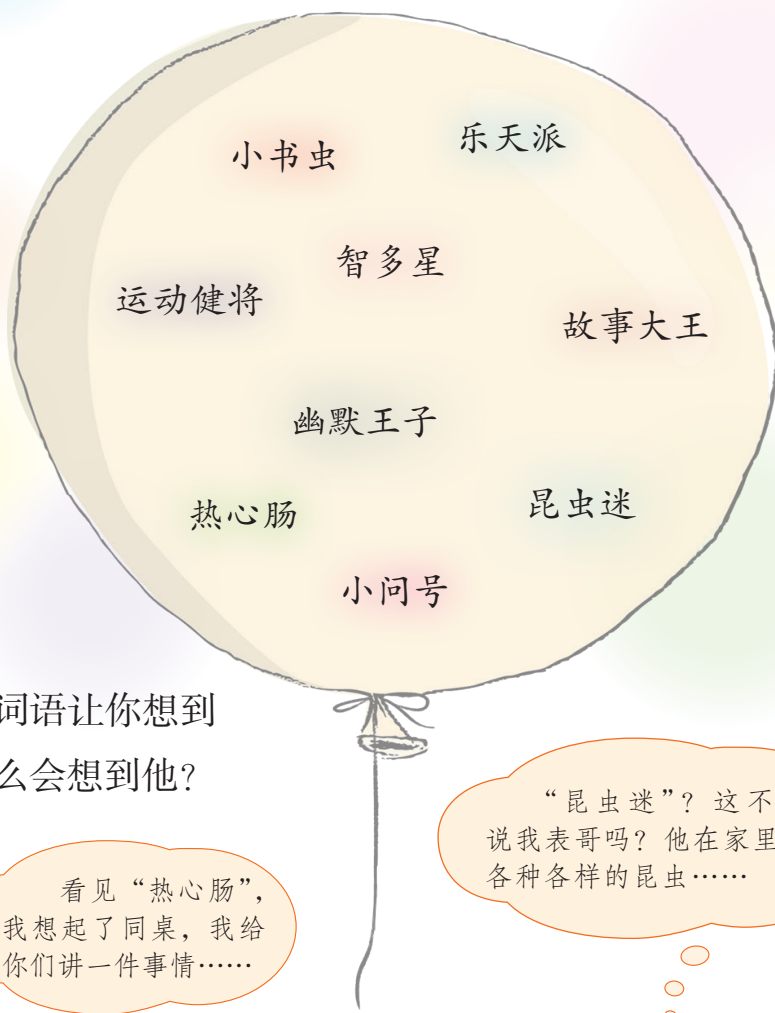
小书虫

乐天派

智多星

运动健将

故事大王

幽默王子

热心肠

昆虫迷

小问号

词语让你想到

么会想到他？

“昆虫迷”？这不说我表哥吗？他在家里各种各样的昆虫……

看见“热心肠”，我想起了同桌，我给你们讲一件事情……